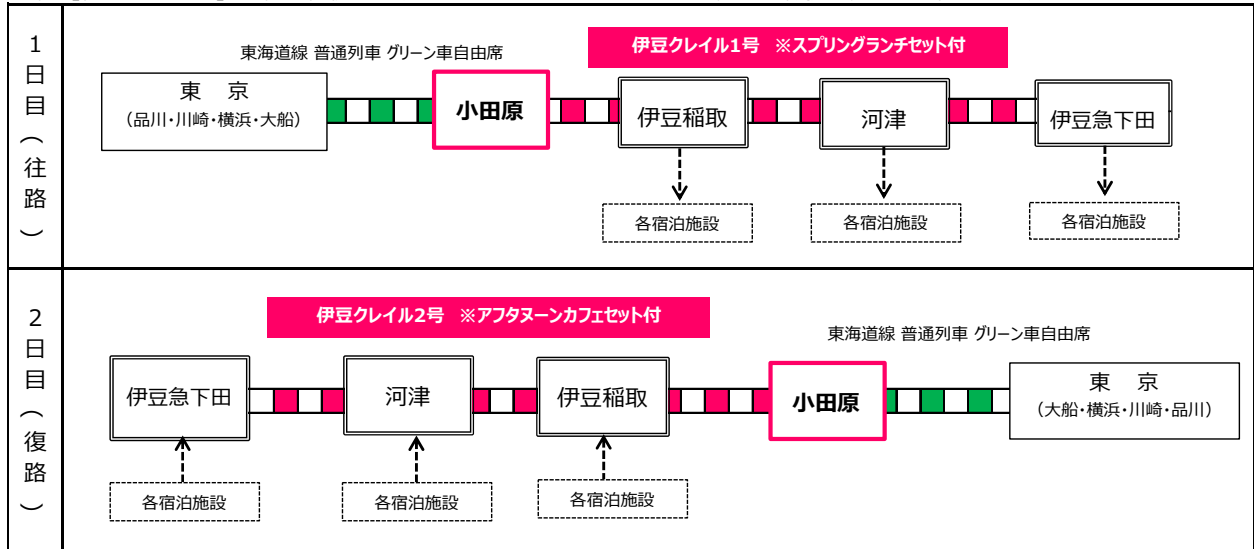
1日目（往路）

東海道線 普通列車 グリーン車自由席

伊豆クレイル1号 ※スプリングランチセット付

東 京
（品川・川崎・横浜・大船）

小田原

伊豆稲取

河津

伊豆急下田

各宿泊施設

各宿泊施設

各宿泊施設

2日目（復路）

伊豆クレイル2号 ※アフタヌーンカフェセット付

東海道線 普通列車 グリーン車自由席

伊豆急下田

河津

伊豆稲取

小田原

東 京
（大船・横浜・川崎・品川）

各宿泊施設

各宿泊施設

各宿泊施設